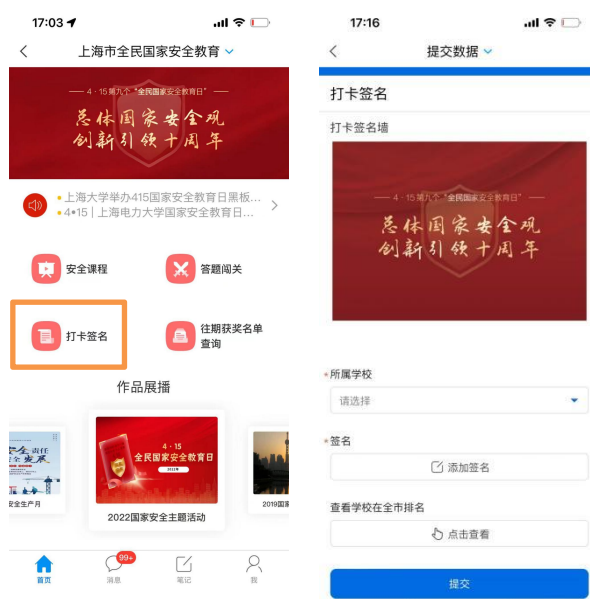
17:03

上海市全民国家安全教育

4·15第九个"全民国家安全教育日"

总体国家安全观
创新引领十周年

上海大学举办415国家安全教育日黑板...
4•15 | 上海电力大学国家安全教育日...

安全课程

答题闯关

打卡签名

往期获奖名单查询

作品展播

安全责任 安全发展
安全生产月

4·15
全民国家安全教育日
2022年

2022国家安全主题活动

2019国家

首页
99+
消息
笔记
我

17:16

提交数据

打卡签名

打卡签名墙

4·15第九个"全民国家安全教育日"

总体国家安全观
创新引领十周年

*所属学校

请选择

*签名

添加签名

查看学校在全市排名

点击查看

提交